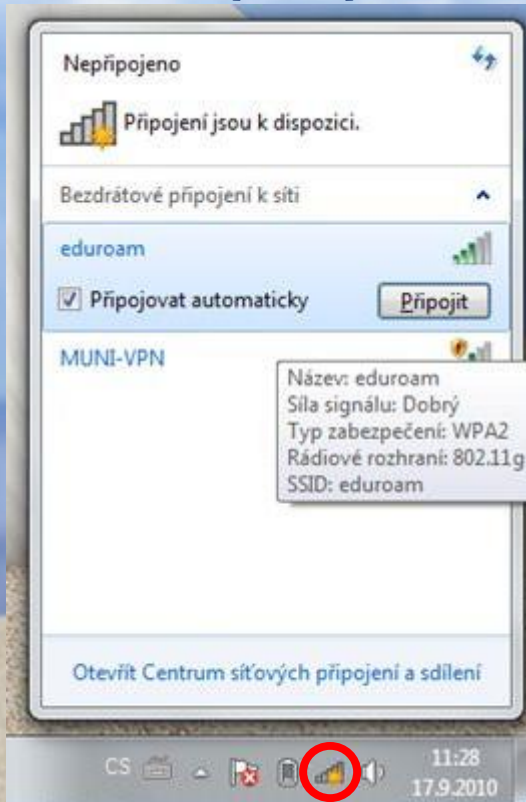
Nepřipojeno

Připojení jsou k dispozici.

Bezdrátové připojení k síti

eduroam

Připojovat automaticky

Připojit

MUNI-VPN

Název: eduroam
Síla signálu: Dobrý
Typ zabezpečení: WPA2
Rádiové rozhraní: 802.11g
SSID: eduroam

Otevřít Centrum síťových připojení a sdílení

CS

11:28
17.9.2010